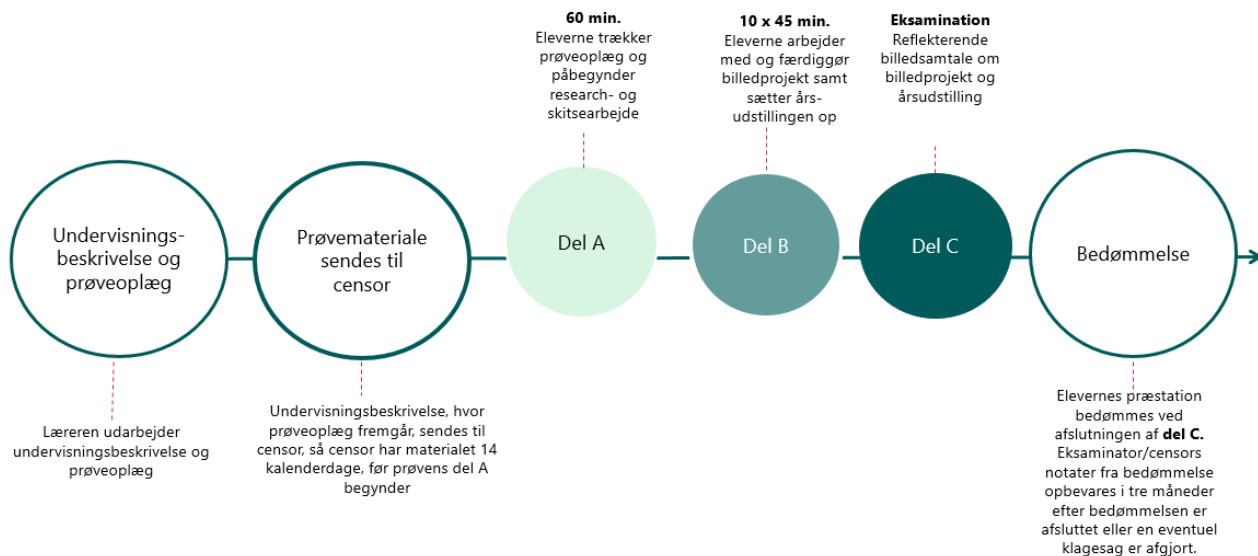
Undervisningsbeskrivelse og prøveoplæg

Læreren udarbejder undervisningsbeskrivelse og prøveoplæg

Prøvemateriale sendes til censor

Undervisningsbeskrivelse, hvor prøveoplæg fremgår, sendes til censor, så censor har materialet 14 kalenderdage, før prøvens del A begynder

**60 min.**
Eleverne trækker prøveoplæg og påbegynder research- og skitsearbejde

Del A

**10 x 45 min.**
Eleverne arbejder med og færdiggør billedprojekt samt sætter årsudstillingen op

Del B

**Eksamination**
Reflekterende billedsamtale om billedprojekt og årsudstilling

Del C

Bedømmelse

Elevernes præstation bedømmes ved afslutningen af **del C.** Eksaminator/censors notater fra bedømmelse opbevares i tre måneder efter bedømmelsen er afsluttet eller en eventuel klagesag er afgjort.